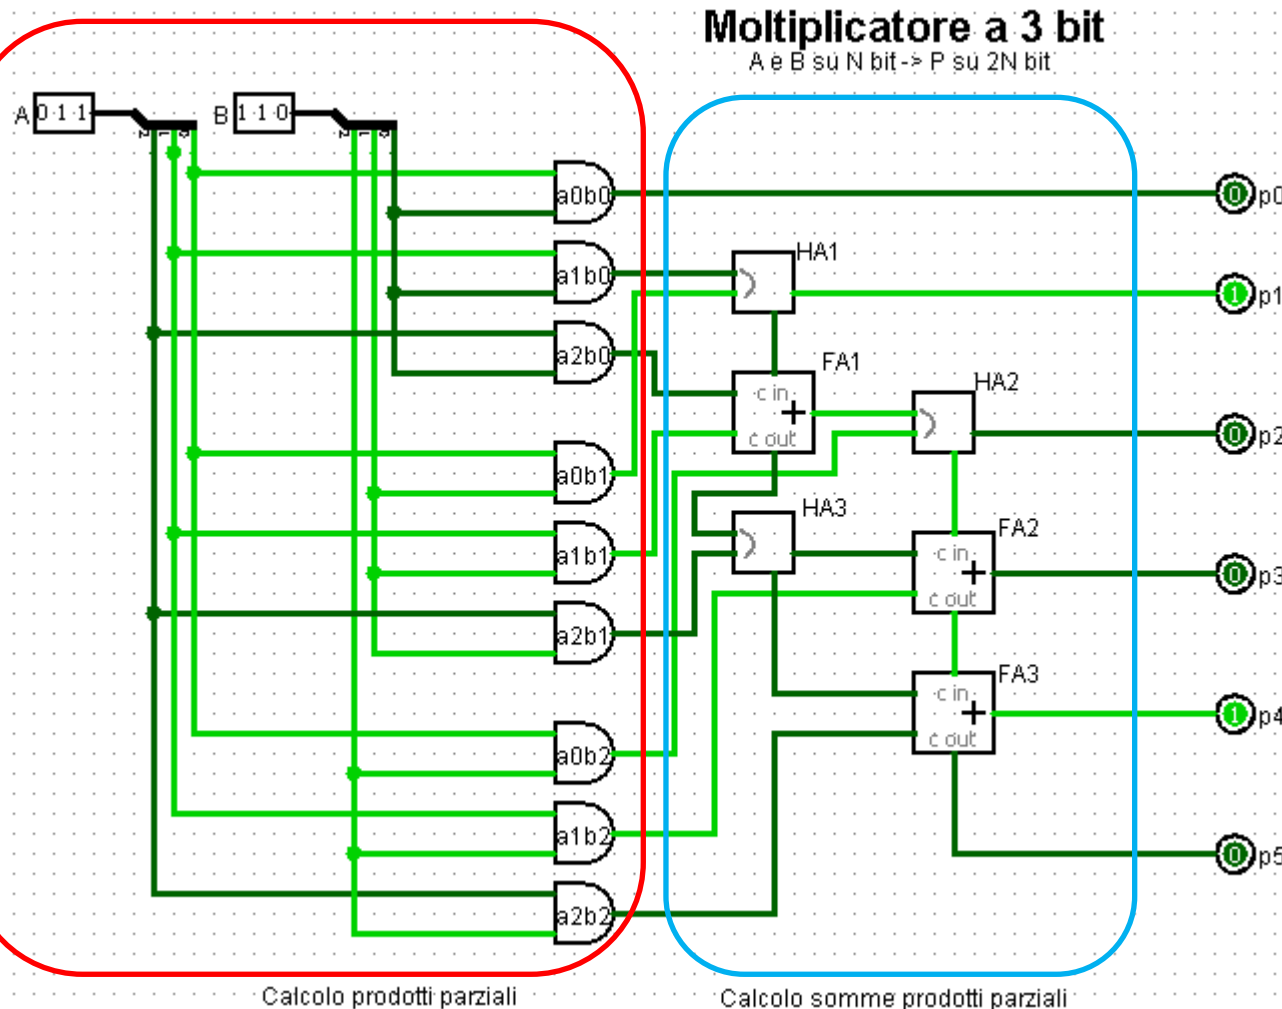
Moltiplicatore a 3 bit
A e B su N bit -> P su 2N bit

A 0 1 1
B 1 1 0

a0b0
a1b0
a2b0
a0b1
a1b1
a2b1
a0b2
a1b2
a2b2

HA1
FA1
c in
c out
HA2
HA3
FA2
c in
c out
FA3
c in
c out

0 p0
1 p1
0 p2
0 p3
1 p4
0 p5

Calcolo prodotti parziali
Calcolo somme prodotti parziali